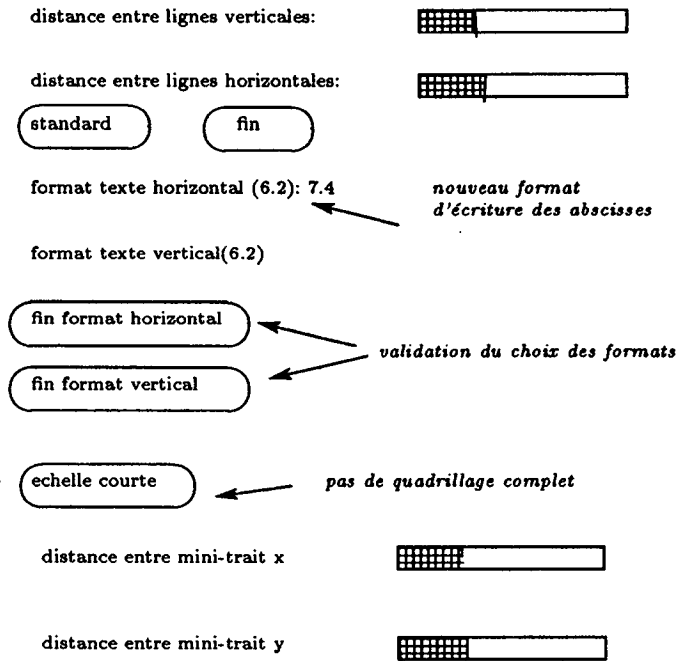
distance entre lignes verticales:

distance entre lignes horizontales:

standard

fin

format texte horizontal (6.2): 7.4

*nouveau format d'écriture des abscisses*

format texte vertical(6.2)

fin format horizontal

fin format vertical

*validation du choix des formats*

echelle courte

*pas de quadrillage complet*

distance entre mini-trait x

distance entre mini-trait y